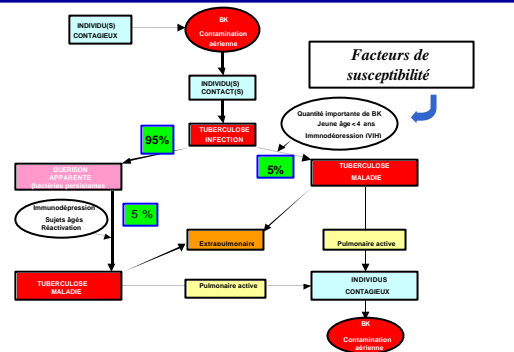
INDIVIDU(S) CONTAGIEUX

BK
Contamination aérienne

Facteurs de susceptibilité

INDIVIDU(S) CONTACT(S)

Quantité importante de BK
Jeune âge < 4 ans
Immunodépression (VIH)

95%

TUBERCULOSE INFECTION

5%

GUERISON APPARENTE (bactéries persistantes)

TUBERCULOSE MALADIE

Immunodépression
Sujets âgés
Réactivation

5 %

Extrapulmonaire

Pulmonaire active

TUBERCULOSE MALADIE

Pulmonaire active

INDIVIDUS CONTAGIEUX

BK
Contamination aérienne